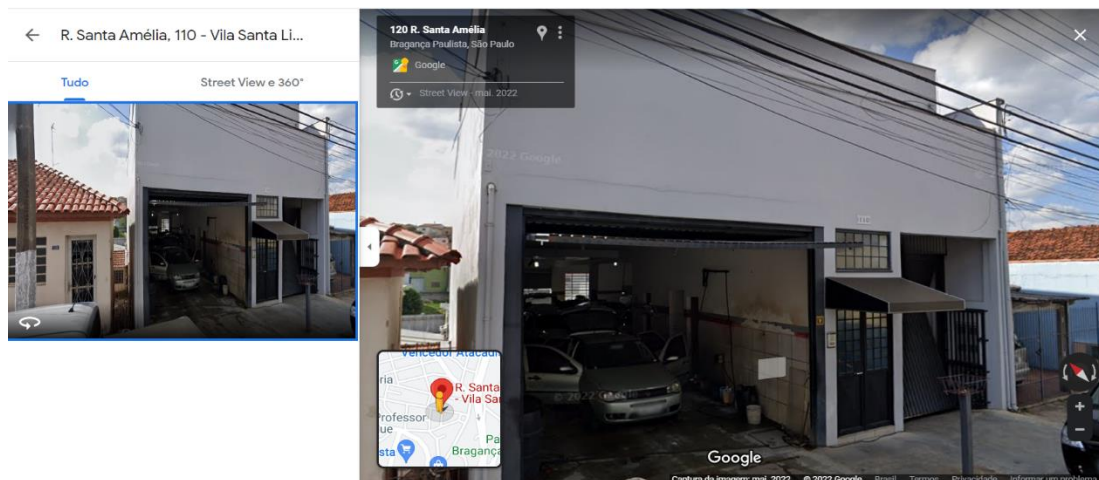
R. Santa Amélia, 110 - Vila Santa Li...

Tudo

Street View e 360°

120 R. Santa Amélia
Bragança Paulista, São Paulo

Google

Street View · mai. 2022

© 2022 Google

Vencedor Atacad
ria
R. Santa
- Vila San
Professor
ue
Pa
Bragança
sta

© 2022 Google

Google

Captura da imagem: mai. 2022 © 2022 Google Brasil Termos Privacidade Informar um problema